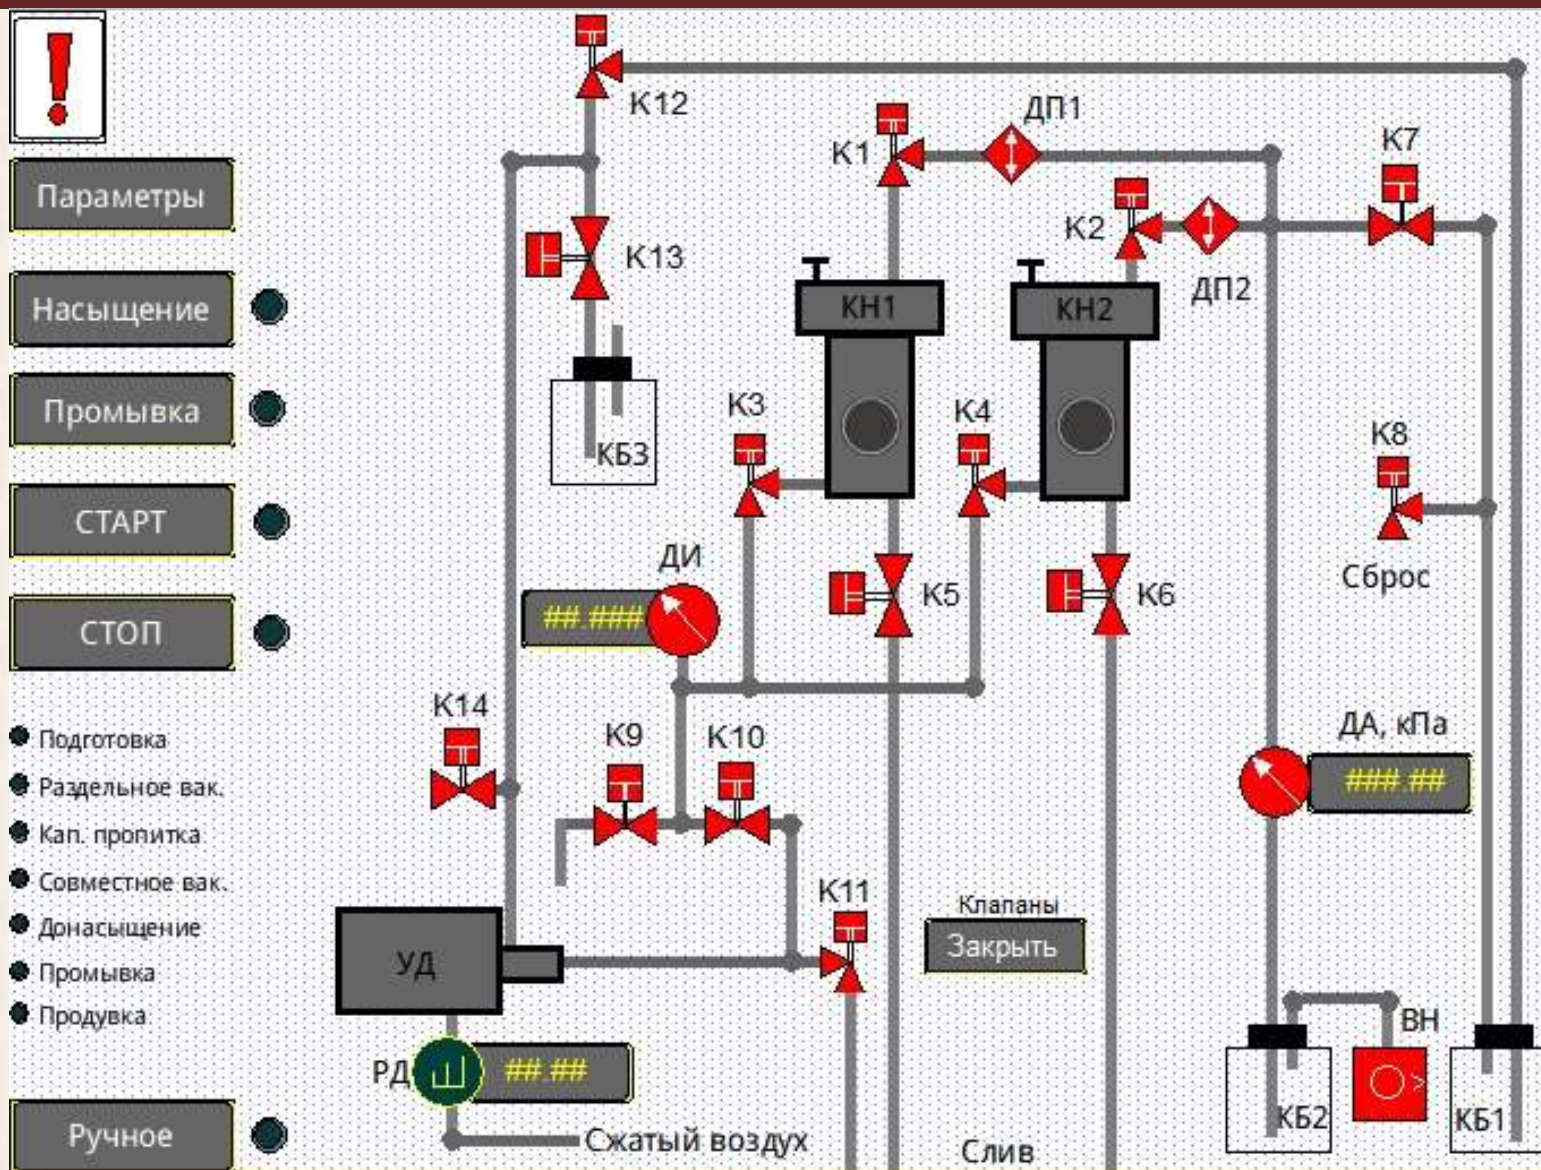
!

Параметры

Насыщение

Промывка

СТАРТ

СТОП

Подготовка
Раздельное вак.
Кап. пропитка
Совместное вак.
Донасыщение
Промывка
Продувка

Ручное

К12
К13
КБ3
К1
ДП1
К2
ДП2
К7
КН1
КН2
К3
К4
К8
ДИ
##.###
К5
К6
Сброс
К14
К9
К10
ДА, кПа
###.##
К11
Клапаны
Закрыть
УД
ВН
РД
##.##
КБ2
КБ1
Сжатый воздух
Слив